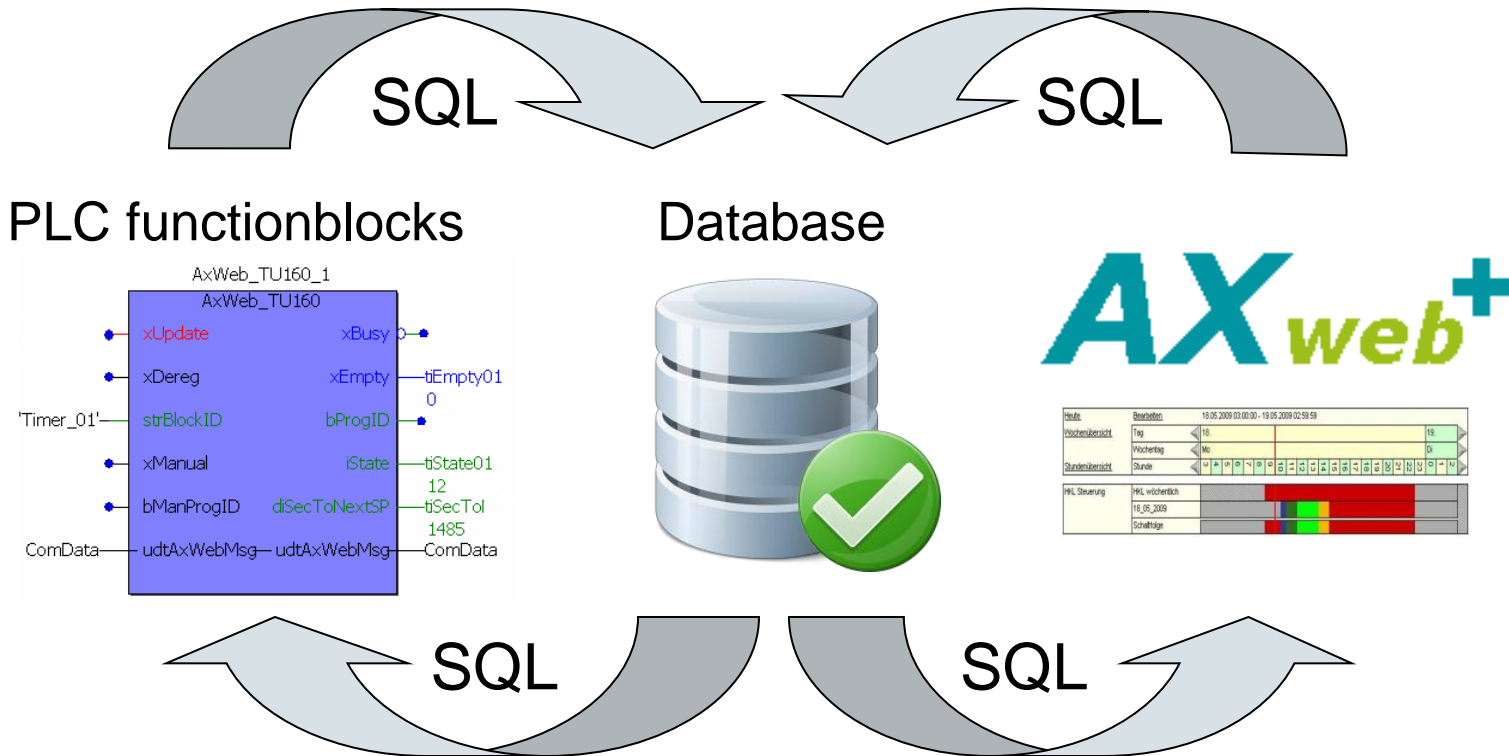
SQL

SQL

PLC functionblocks

Database

AxWeb_TU160_1
AxWeb_TU160

xUpdate
xBusy
xDereg
xEmpty
tiEmpty01
0
'Timer_01'
strBlockID
bProgID
xManual
iState
tiState01
12
bManProgID
diSecToNextSP
tiSecTol
1485
ComData
udtAxWebMsg
udtAxWebMsg
ComData

AX web+

| Heute | Bearbeiten | 18.05.2009 03:00:00 - 19.05.2009 02:59:59 |
|---|---|---|
| Wochenübersicht | Tag | 18. 19. |
| | Wochentag | Mo Di |
| Stundenübersicht | Stunde | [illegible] |

| HKL Steuerung | HKL wöchentlich |
|---|---|
| | 18_05_2009 |
| | Schaltfolge |

SQL

SQL